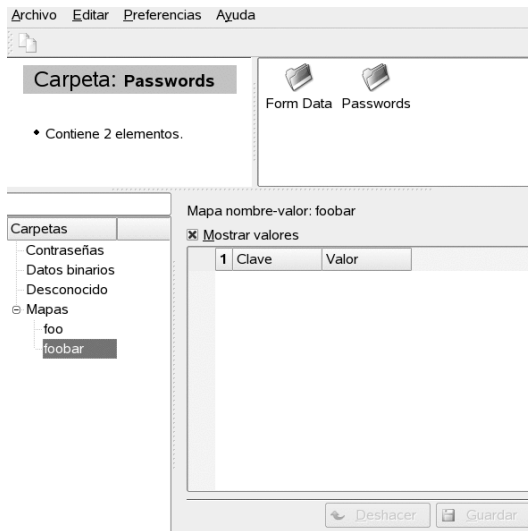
Archivo Editar Preferencias Ayuda

Carpeta: Passwords

• Contiene 2 elementos.

Form Data Passwords

Carpetas

Contraseñas
Datos binarios
Desconocido
Mapas
foo
foobar

Mapa nombre-valor: foobar

☒ Mostrar valores

| 1 | Clave | Valor |
|---|---|---|

Deshacer Guardar